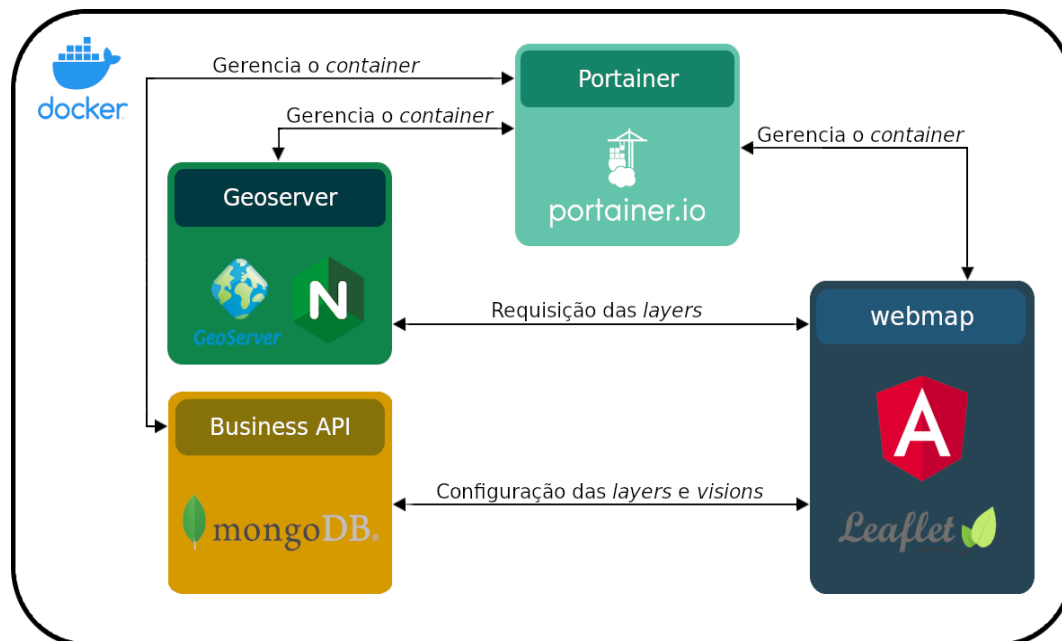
docker

Gerencia o *container*

Portainer

Gerencia o *container*

Gerencia o *container*

portainer.io

Geoserver

GeoServer

N

Requisição das *layers*

webmap

A

Business API

Configuração das *layers* e *visions*

mongoDB.

Leaflet